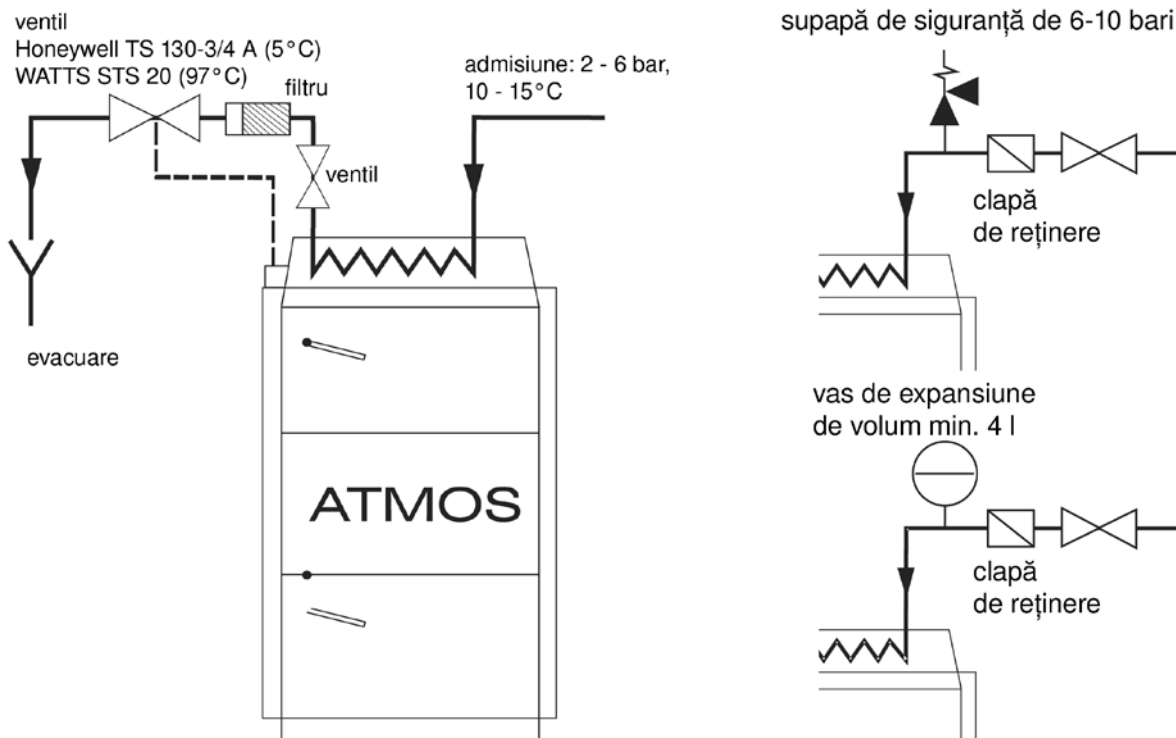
ventil
Honeywell TS 130-3/4 A (5°C)
WATTS STS 20 (97°C)

filtru

admisiune: 2 - 6 bar,
10 - 15°C

ventil

evacuare

ATMOS

supapă de siguranță de 6-10 bari

clapă
de reținere

vas de expansiune
de volum min. 4 l

clapă
de reținere